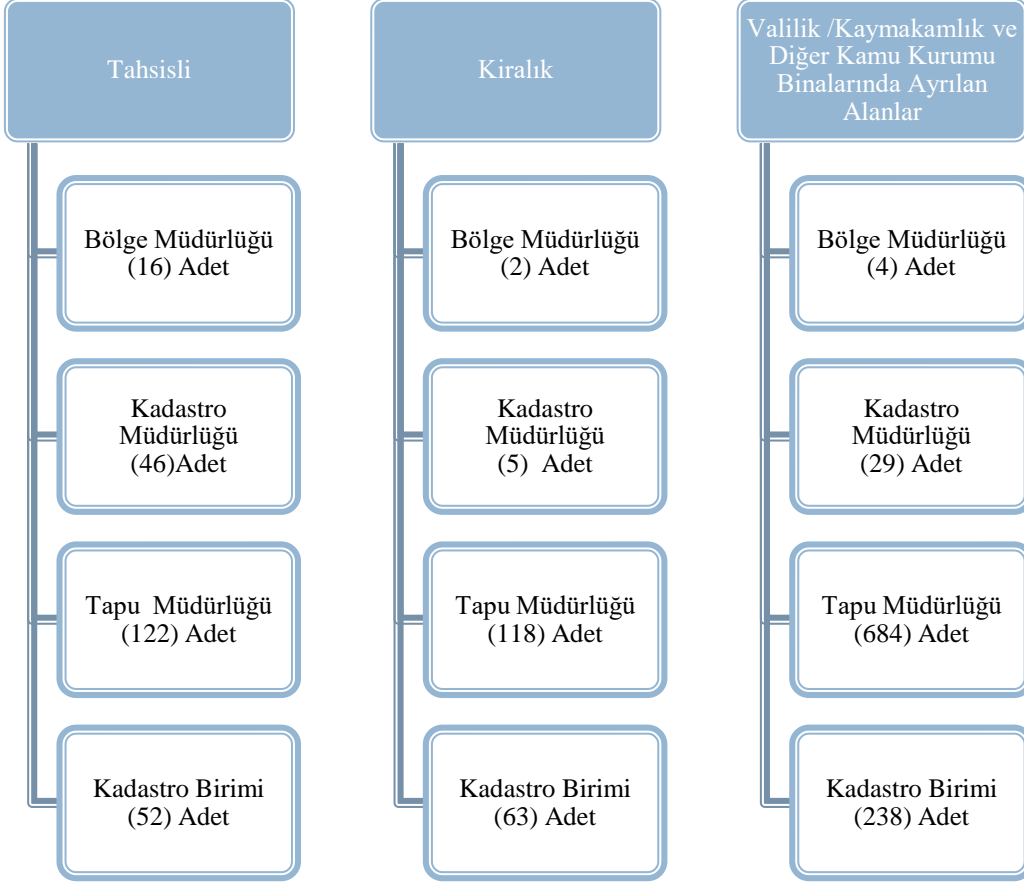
Tahsisli

Bölge Müdürlüğü (16) Adet

Kadastro Müdürlüğü (46)Adet

Tapu Müdürlüğü (122) Adet

Kadastro Birimi (52) Adet

Kiralık

Bölge Müdürlüğü (2) Adet

Kadastro Müdürlüğü (5) Adet

Tapu Müdürlüğü (118) Adet

Kadastro Birimi (63) Adet

Valilik /Kaymakamlık ve Diğer Kamu Kurumu Binalarında Ayrılan Alanlar

Bölge Müdürlüğü (4) Adet

Kadastro Müdürlüğü (29) Adet

Tapu Müdürlüğü (684) Adet

Kadastro Birimi (238) Adet